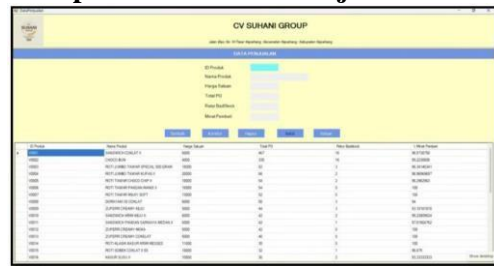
CV SUHANI GROUP

DATA PENJUALAN

ID Produk
Nama Produk
Harga Satuan
Total PO
Rata Backlevel
Nilai Penilaian

| ID Produk | Nama Produk | Harga Satuan | Total PO | Rata Backlevel | Nilai Penilaian |
|---|---|---|---|---|---|
| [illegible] | SANDWICH COKLAT 4 | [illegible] | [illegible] | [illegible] | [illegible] |
| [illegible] | CHOCO BUN | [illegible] | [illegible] | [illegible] | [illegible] |
| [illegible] | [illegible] | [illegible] | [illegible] | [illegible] | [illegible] |
| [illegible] | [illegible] | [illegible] | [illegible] | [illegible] | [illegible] |
| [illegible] | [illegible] | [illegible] | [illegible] | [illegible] | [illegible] |
| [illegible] | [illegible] | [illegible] | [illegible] | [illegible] | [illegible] |
| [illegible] | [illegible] | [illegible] | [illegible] | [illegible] | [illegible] |
| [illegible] | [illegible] | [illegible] | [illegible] | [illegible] | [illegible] |
| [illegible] | ZUPERR CREAMY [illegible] | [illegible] | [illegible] | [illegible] | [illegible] |
| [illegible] | SANDWICH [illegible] | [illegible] | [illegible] | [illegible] | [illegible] |
| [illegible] | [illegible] | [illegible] | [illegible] | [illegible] | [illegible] |
| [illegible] | ZUPERR CREAMY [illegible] | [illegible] | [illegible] | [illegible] | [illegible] |
| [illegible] | ZUPERR CREAMY COKLAT | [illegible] | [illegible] | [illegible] | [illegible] |
| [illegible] | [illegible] | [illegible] | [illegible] | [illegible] | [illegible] |
| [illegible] | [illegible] | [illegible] | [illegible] | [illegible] | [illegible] |
| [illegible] | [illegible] | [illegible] | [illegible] | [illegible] | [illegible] |